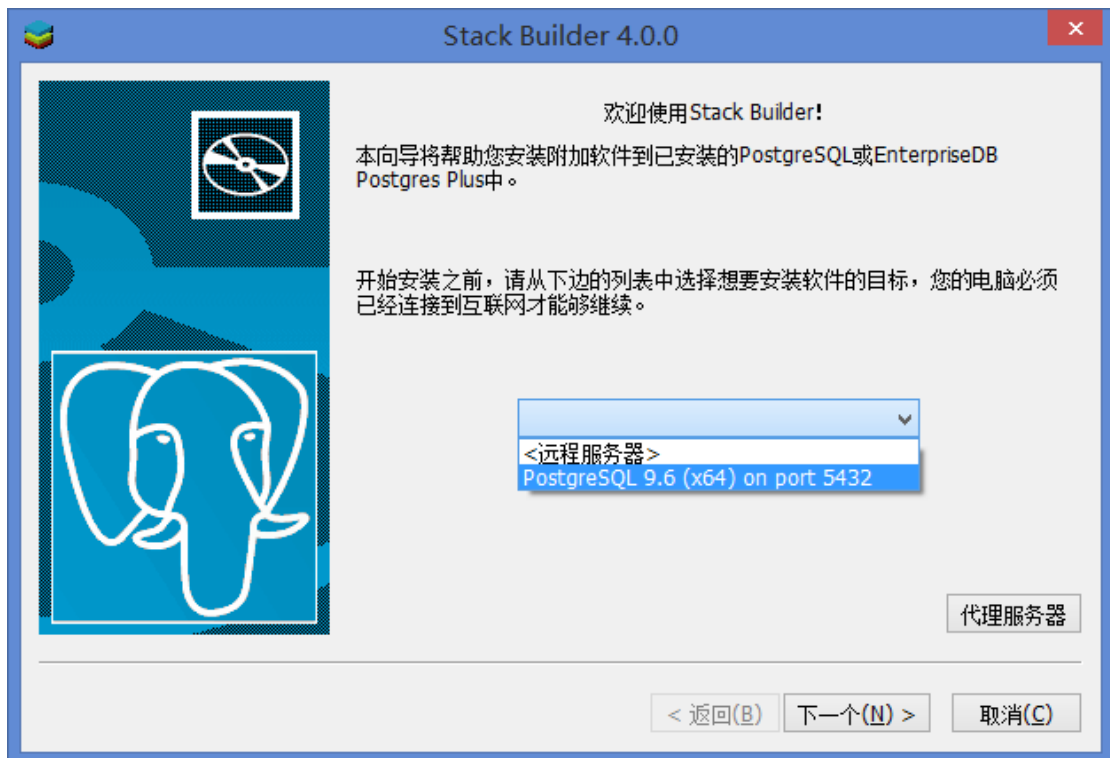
Stack Builder 4.0.0

欢迎使用Stack Builder!

本向导将帮助您安装附加软件到已安装的PostgreSQL或EnterpriseDB Postgres Plus中。

开始安装之前，请从下边的列表中选择想要安装软件的目标，您的电脑必须已经连接到互联网才能够继续。

<远程服务器>
PostgreSQL 9.6 (x64) on port 5432

代理服务器

< 返回(B)
下一个(N) >
取消(C)